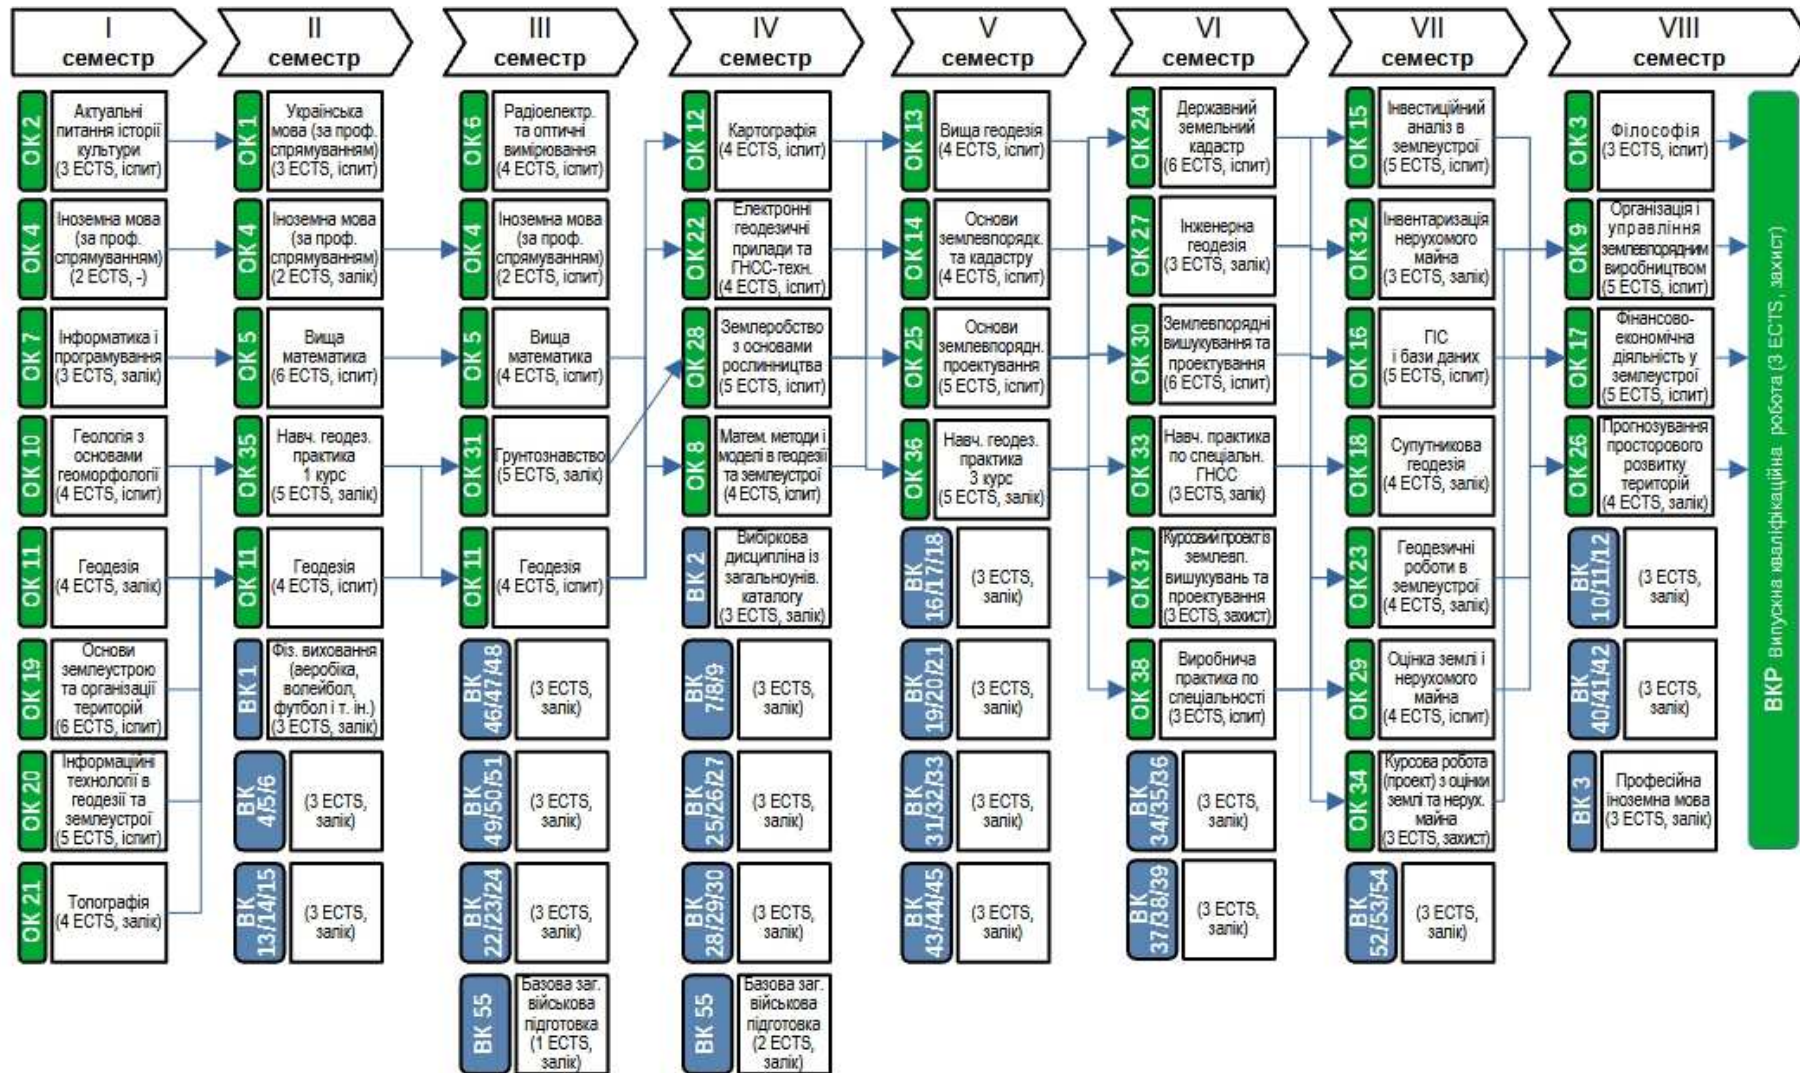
I семестр

ОК 2 Актуальні питання історії культури (3 ECTS, іспит)

ОК 4 Іноземна мова (за проф. спрямуванням) (2 ECTS, -)

ОК 7 Інформатика і програмування (3 ECTS, залік)

ОК 10 Геологія з основами геоморфології (4 ECTS, іспит)

ОК 11 Геодезія (4 ECTS, залік)

ОК 19 Основи землеустрою та організації територій (6 ECTS, іспит)

ОК 20 Інформаційні технології в геодезії та землеустрої (5 ECTS, іспит)

ОК 21 Топографія (4 ECTS, залік)

II семестр

ОК 1 Українська мова (за проф. спрямуванням) (3 ECTS, іспит)

ОК 4 Іноземна мова (за проф. спрямуванням) (2 ECTS, залік)

ОК 5 Вища математика (6 ECTS, іспит)

ОК 35 Навч. геодез. практика 1 курс (5 ECTS, залік)

ОК 11 Геодезія (4 ECTS, іспит)

ВК 1 Фіз. виховання (аеробіка, волейбол, футбол і т. ін.) (3 ECTS, залік)

ВК 4/5/6 (3 ECTS, залік)

ВК 13/14/15 (3 ECTS, залік)

III семестр

ОК 6 Радіоелектр. та оптичні вимірювання (4 ECTS, іспит)

ОК 4 Іноземна мова (за проф. спрямуванням) (2 ECTS, іспит)

ОК 5 Вища математика (4 ECTS, іспит)

ОК 31 Ґрунтознавство (5 ECTS, залік)

ОК 11 Геодезія (4 ECTS, іспит)

ВК 46/47/48 (3 ECTS, залік)

ВК 49/50/51 (3 ECTS, залік)

ВК 22/23/24 (3 ECTS, залік)

ВК 55 Базова заг. військова підготовка (1 ECTS, залік)

IV семестр

ОК 12 Картографія (4 ECTS, іспит)

ОК 22 Електронні геодезичні прилади та ГНСС-техн. (4 ECTS, іспит)

ОК 28 Землеробство з основами рослинництва (5 ECTS, іспит)

ОК 8 Матем. методи і моделі в геодезії та землеустрої (4 ECTS, іспит)

ВК 2 Вибіркова дисципліна із загальноунів. каталогу (3 ECTS, залік)

ВК 7/8/9 (3 ECTS, залік)

ВК 25/26/27 (3 ECTS, залік)

ВК 28/29/30 (3 ECTS, залік)

ВК 55 Базова заг. військова підготовка (2 ECTS, залік)

V семестр

ОК 13 Вища геодезія (4 ECTS, іспит)

ОК 14 Основи землевпорядк. та кадастру (4 ECTS, іспит)

ОК 25 Основи землевпорядн. проектування (5 ECTS, іспит)

ОК 36 Навч. геодез. практика 3 курс (5 ECTS, залік)

ВК 16/17/18 (3 ECTS, залік)

ВК 19/20/21 (3 ECTS, залік)

ВК 31/32/33 (3 ECTS, залік)

ВК 43/44/45 (3 ECTS, залік)

VI семестр

ОК 24 Державний земельний кадастр (6 ECTS, іспит)

ОК 27 Інженерна геодезія (3 ECTS, залік)

ОК 30 Землевпорядні вишукування та проектування (6 ECTS, іспит)

ОК 33 Навч. практика по спеціальн. ГНСС (3 ECTS, залік)

ОК 37 Курсовий проект із землевп. вишукувань та проектування (3 ECTS, захист)

ОК 38 Виробнича практика по спеціальності (3 ECTS, іспит)

ВК 34/35/36 (3 ECTS, залік)

ВК 37/38/39 (3 ECTS, залік)

VII семестр

ОК 15 Інвестиційний аналіз в землеустрої (5 ECTS, іспит)

ОК 32 Інвентаризація нерухомого майна (3 ECTS, залік)

ОК 16 ГІС і бази даних (5 ECTS, іспит)

ОК 18 Супутникова геодезія (4 ECTS, залік)

ОК 23 Геодезичні роботи в землеустрої (4 ECTS, залік)

ОК 29 Оцінка землі і нерухомого майна (4 ECTS, іспит)

ОК 34 Курсова робота (проект) з оцінки землі та нерух. майна (3 ECTS, захист)

ВК 52/53/54 (3 ECTS, залік)

VIII семестр

ОК 3 Філософія (3 ECTS, іспит)

ОК 9 Організація і управління землевпорядним виробництвом (5 ECTS, іспит)

ОК 17 Фінансово-економічна діяльність у землеустрої (5 ECTS, іспит)

ОК 26 Прогнозування просторового розвитку територій (4 ECTS, залік)

ВК 10/11/12 (3 ECTS, залік)

ВК 40/41/42 (3 ECTS, залік)

ВК 3 Професійна іноземна мова (3 ECTS, залік)

ВКР випускна кваліфікаційна робота (3 ECTS, захист)